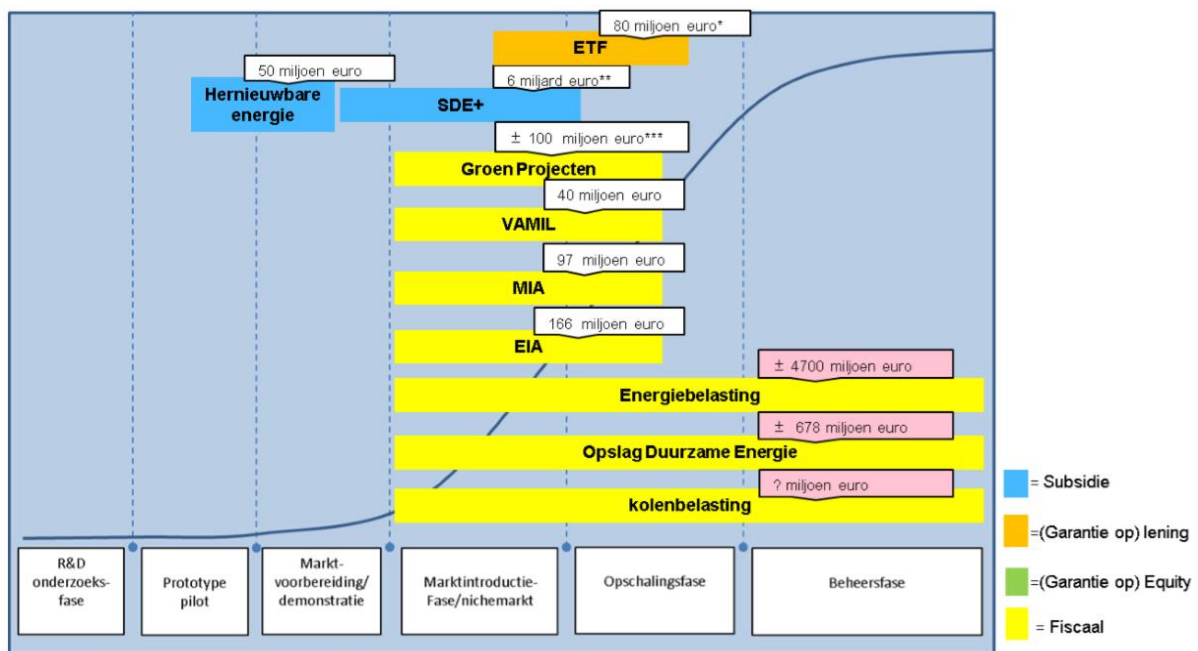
80 miljoen euro*

ETF

50 miljoen euro

6 miljard euro**

Hernieuwbare energie

SDE+

± 100 miljoen euro***

Groen Projecten

40 miljoen euro

VAMIL

97 miljoen euro

MIA

166 miljoen euro

EIA

± 4700 miljoen euro

Energiebelasting

± 678 miljoen euro

Opslag Duurzame Energie

? miljoen euro

kolenbelasting

R&D onderzoeksfase

Prototype pilot

Marktvoorbereiding/ demonstratie

Marktintroductie-Fase/nichemarkt

Opschalingsfase

Beheersfase

= Subsidie

=(Garantie op) lening

=(Garantie op) Equity

= Fiscaal